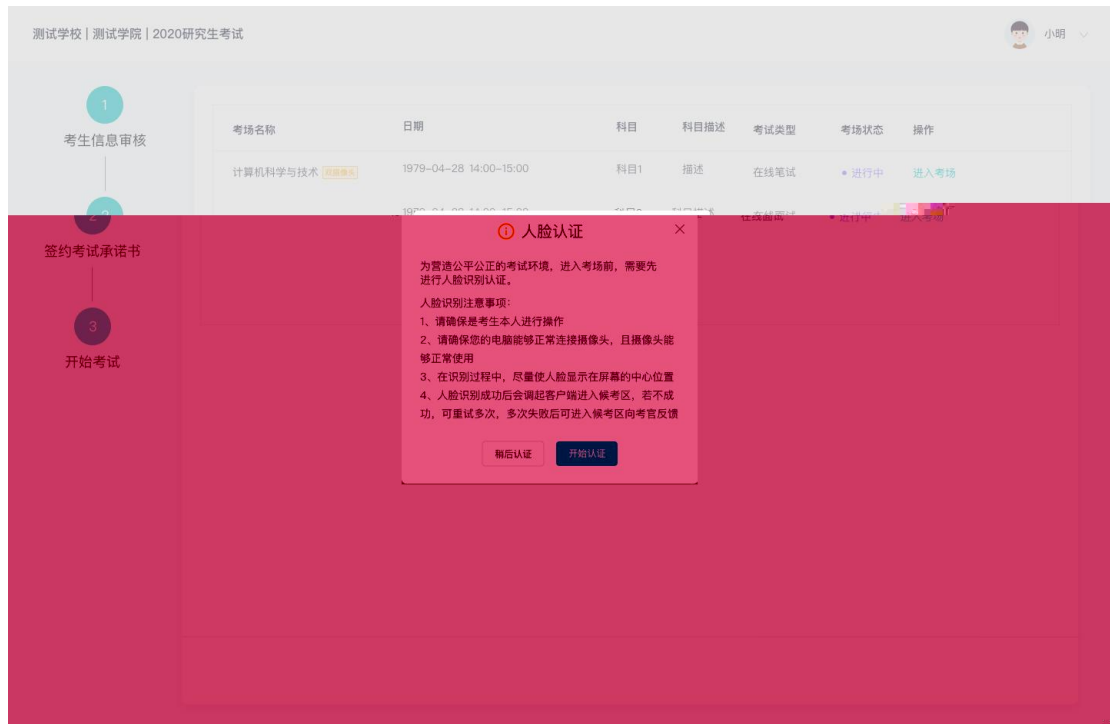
测试学校 | 测试学院 | 2020研究生考试

小明

1
考生信息审核

2
签约考试承诺书

3
开始考试

| 考场名称 | 日期 | 科目 | 科目描述 | 考试类型 | 考场状态 | 操作 |
|---|---|---|---|---|---|---|
| 计算机科学与技术 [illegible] | 1979-04-28 14:00-15:00 | 科目1 | 描述 | 在线笔试 | • 进行中 | 进入考场 |
| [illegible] | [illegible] | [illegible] | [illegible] | 在线面试 | • 进行中 | 进入考场 |

人脸认证

为营造公平公正的考试环境，进入考场前，需要先进行人脸识别认证。

人脸识别注意事项：
1、请确保是考生本人进行操作
2、请确保您的电脑能够正常连接摄像头，且摄像头能够正常使用
3、在识别过程中，尽量使人脸显示在屏幕的中心位置
4、人脸识别成功后会调起客户端进入候考区，若不成功，可重试多次，多次失败后可进入候考区向考官反馈

稍后认证
开始认证